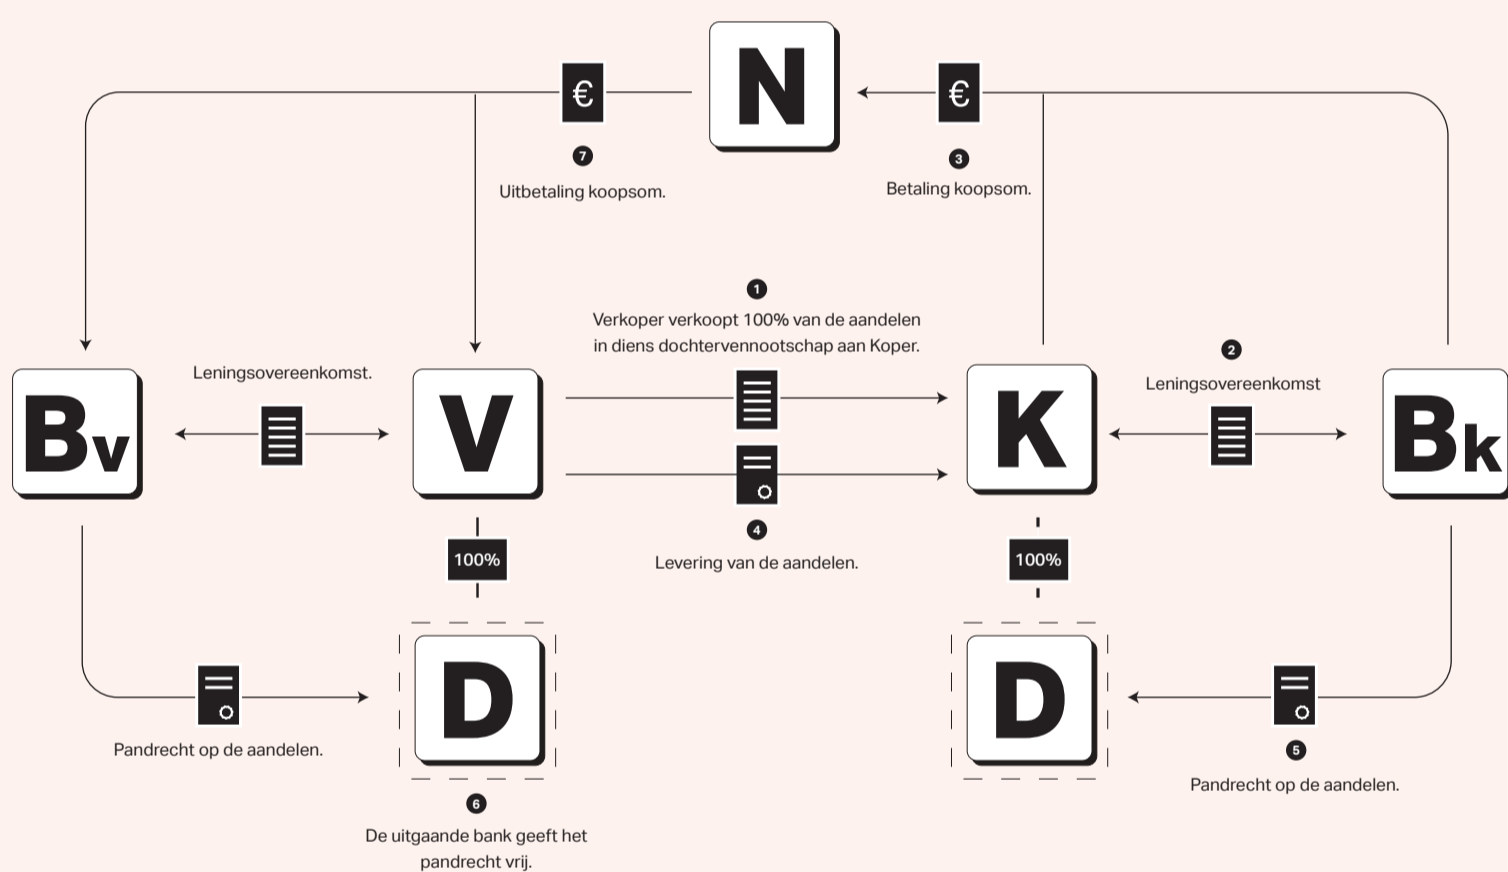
N

€

7

Uitbetaling koopsom.

€

3

Betaling koopsom.

1

Verkoper verkoopt 100% van de aandelen in diens dochtervennootschap aan Koper.

2

Leningsovereenkomst

Leningsovereenkomst.

Bv

V

K

Bk

4

Levering van de aandelen.

100%

100%

D

D

Pandrecht op de aandelen.

6

De uitgaande bank geeft het pandrecht vrij.

5

Pandrecht op de aandelen.